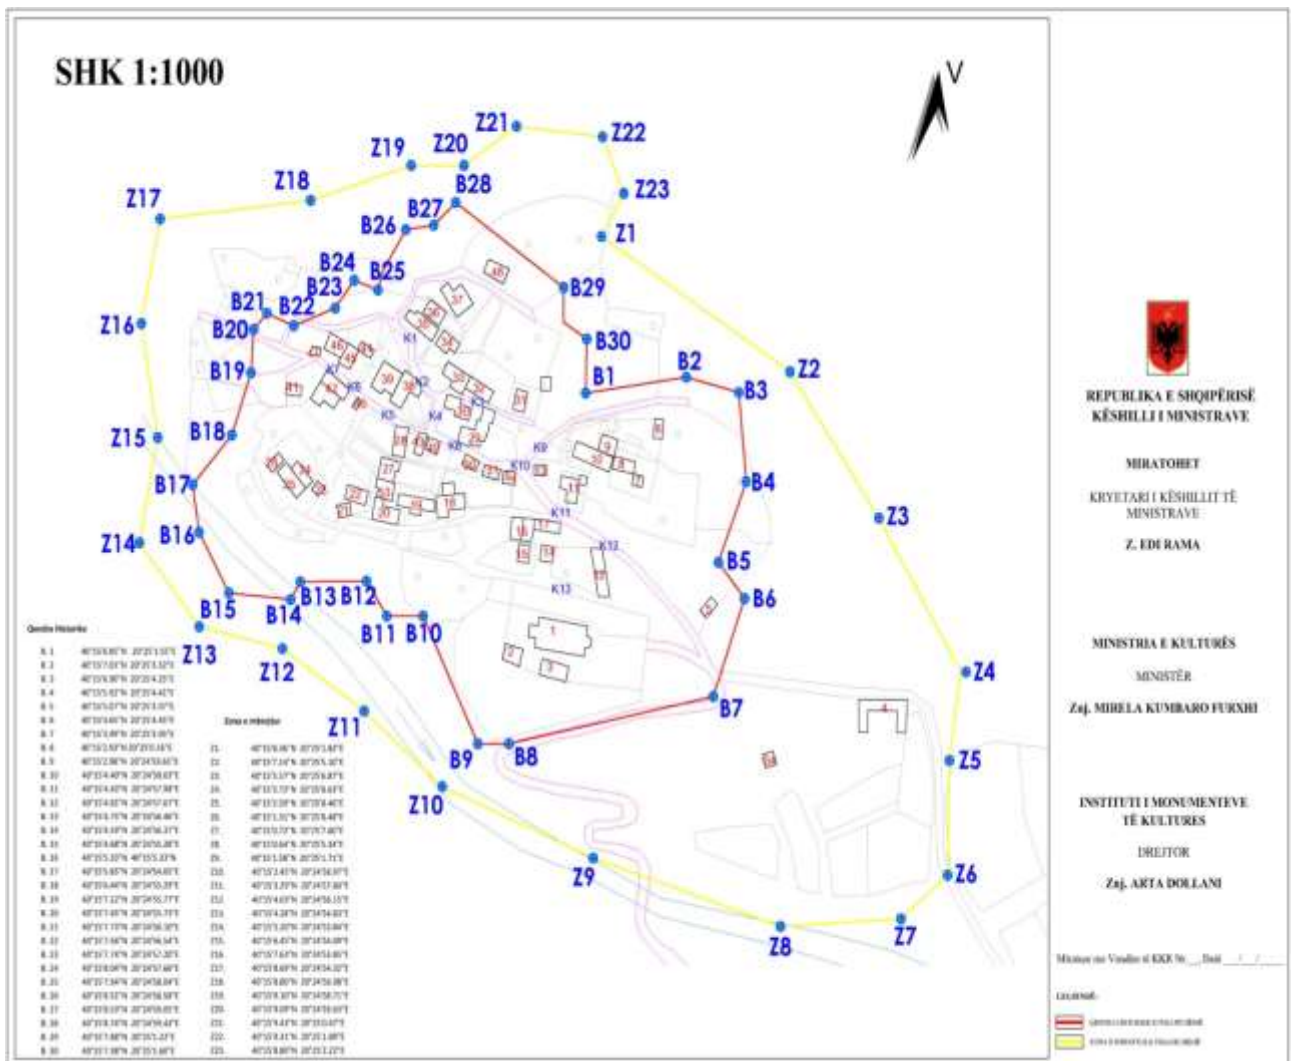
SHK 1:1000

V

Z21 Z22 Z20 Z19 Z23 Z18 B28 B27 Z17 B26 Z1 B24 B25 B23 B29 B21 B22 Z16 B20 B30 B2 Z2 B19 B1 B3 B18 Z15 B4 B17 Z3 B16 Z14 B5 B6 B15 B14 B13 B12 B11 B10 Z13 Z12 Z4 B7 Z11 B9 B8 Z5 Z10 Z6 Z9 Z7 Z8

K1 K2 K3 K4 K5 K6 K7 K8 K9 K10 K11 K12 K13

Qendra Historike

Zona e mbrojtjes

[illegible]

REPUBLIKA E SHQIPËRISË
KËSHILLI I MINISTRAVE

MIRATOHET

KRYETARI I KËSHILLIT TË MINISTRAVE

Z. EDI RAMA

MINISTRIA E KULTURËS

MINISTËR

Znj. MIRELA KUMBARO FURXHI

INSTITUTI I MONUMENTEVE TË KULTURES

DREJTOR

Znj. ARTA DOLLANI

Miratuar me Vendim të KKR Nr. ___ Datë ___

LEGJENDË:

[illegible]

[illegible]